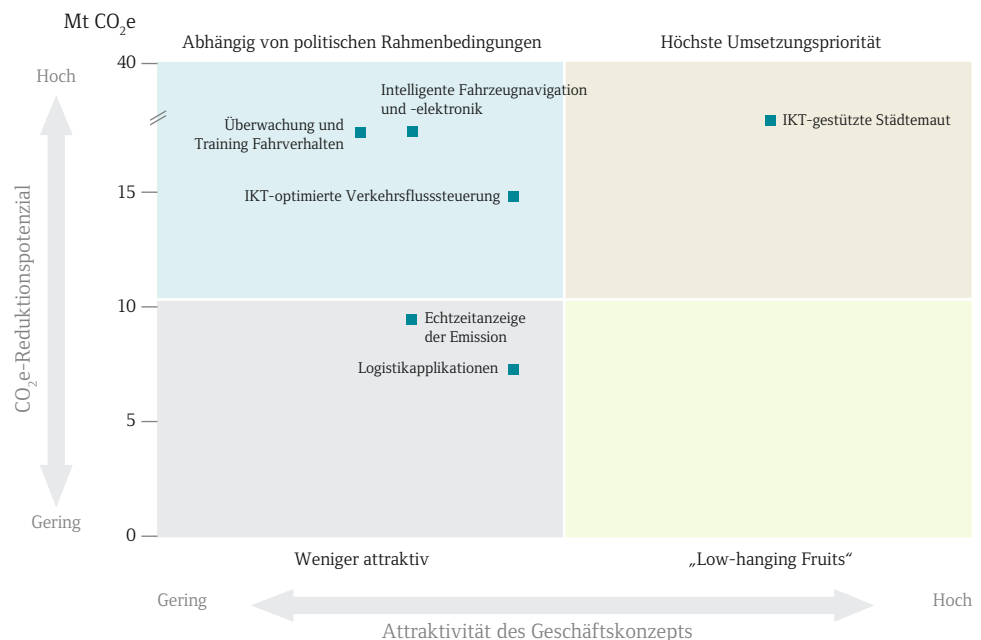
Mt $CO_2e$

Abhängig von politischen Rahmenbedingungen

Höchste Umsetzungspriorität

Hoch

40

Intelligente Fahrzeugnavigation und -elektronik

Überwachung und Training Fahrverhalten

IKT-gestützte Städtemaut

15

IKT-optimierte Verkehrsflusssteuerung

10

Echtzeitanzeige der Emission

Logistikapplikationen

5

Gering

0

$CO_2e$-Reduktionspotenzial

Weniger attraktiv

„Low-hanging Fruits“

Gering

Hoch

Attraktivität des Geschäftskonzepts